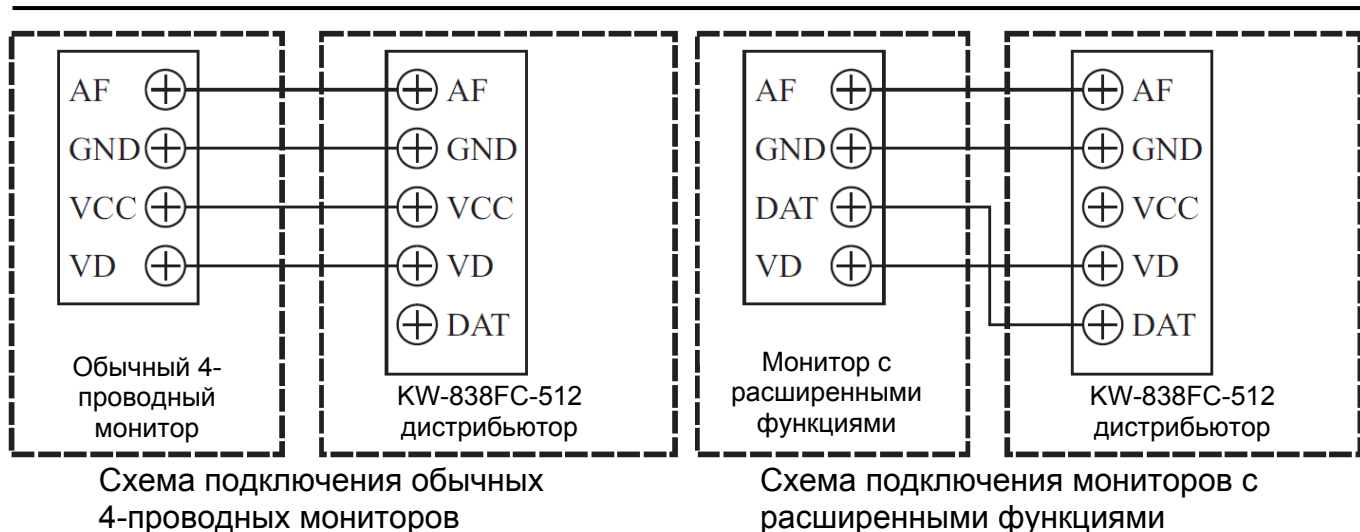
AF
GND
VCC
VD

Обычный 4-проводный монитор

AF
GND
VCC
VD
DAT

KW-838FC-512 дистрибьютор

Схема подключения обычных 4-проводных мониторов

AF
GND
DAT
VD

Монитор с расширенными функциями

AF
GND
VCC
VD
DAT

KW-838FC-512 дистрибьютор

Схема подключения мониторов с расширенными функциями